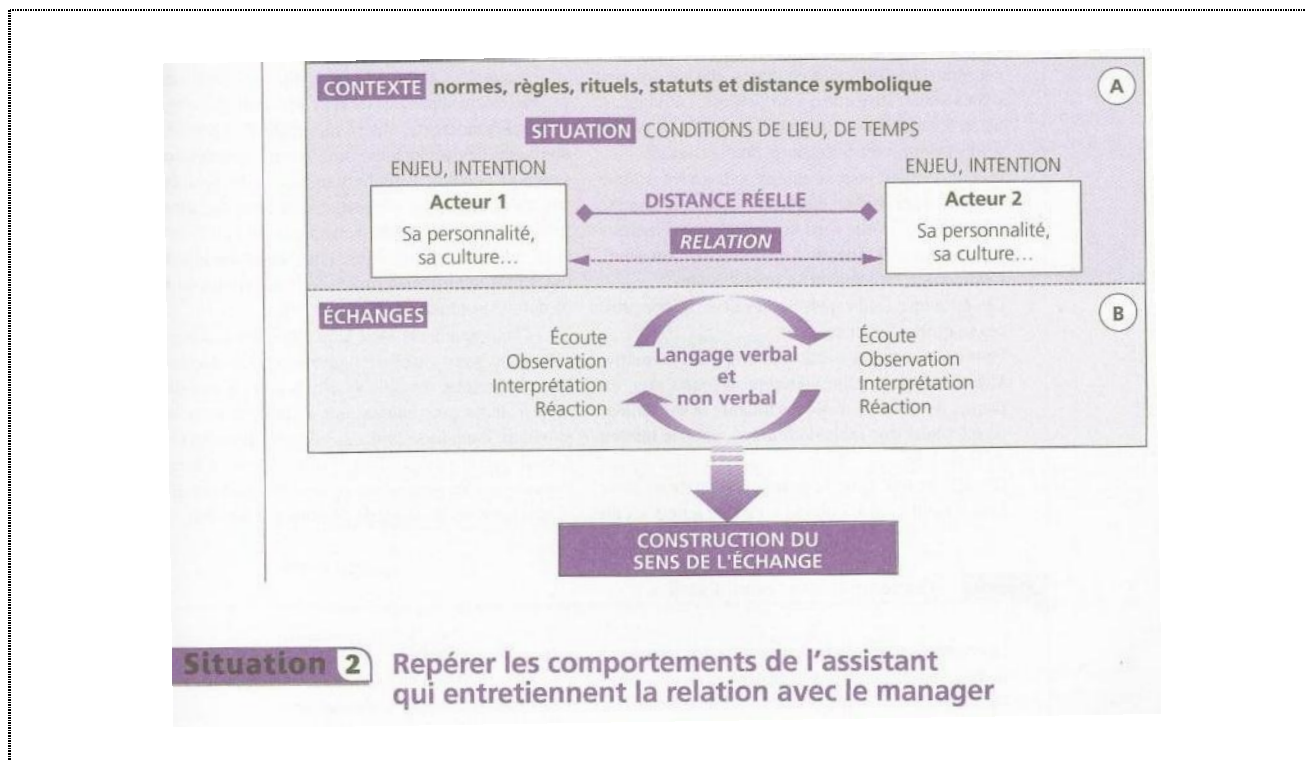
CONTEXTE normes, règles, rituels, statuts et distance symbolique

A

SITUATION CONDITIONS DE LIEU, DE TEMPS

ENJEU, INTENTION

Acteur 1
Sa personnalité, sa culture…

DISTANCE RÉELLE

RELATION

ENJEU, INTENTION

Acteur 2
Sa personnalité, sa culture…

ÉCHANGES

B

Écoute
Observation
Interprétation
Réaction

Langage verbal et non verbal

Écoute
Observation
Interprétation
Réaction

CONSTRUCTION DU SENS DE L'ÉCHANGE

Situation 2 Repérer les comportements de l'assistant qui entretiennent la relation avec le manager